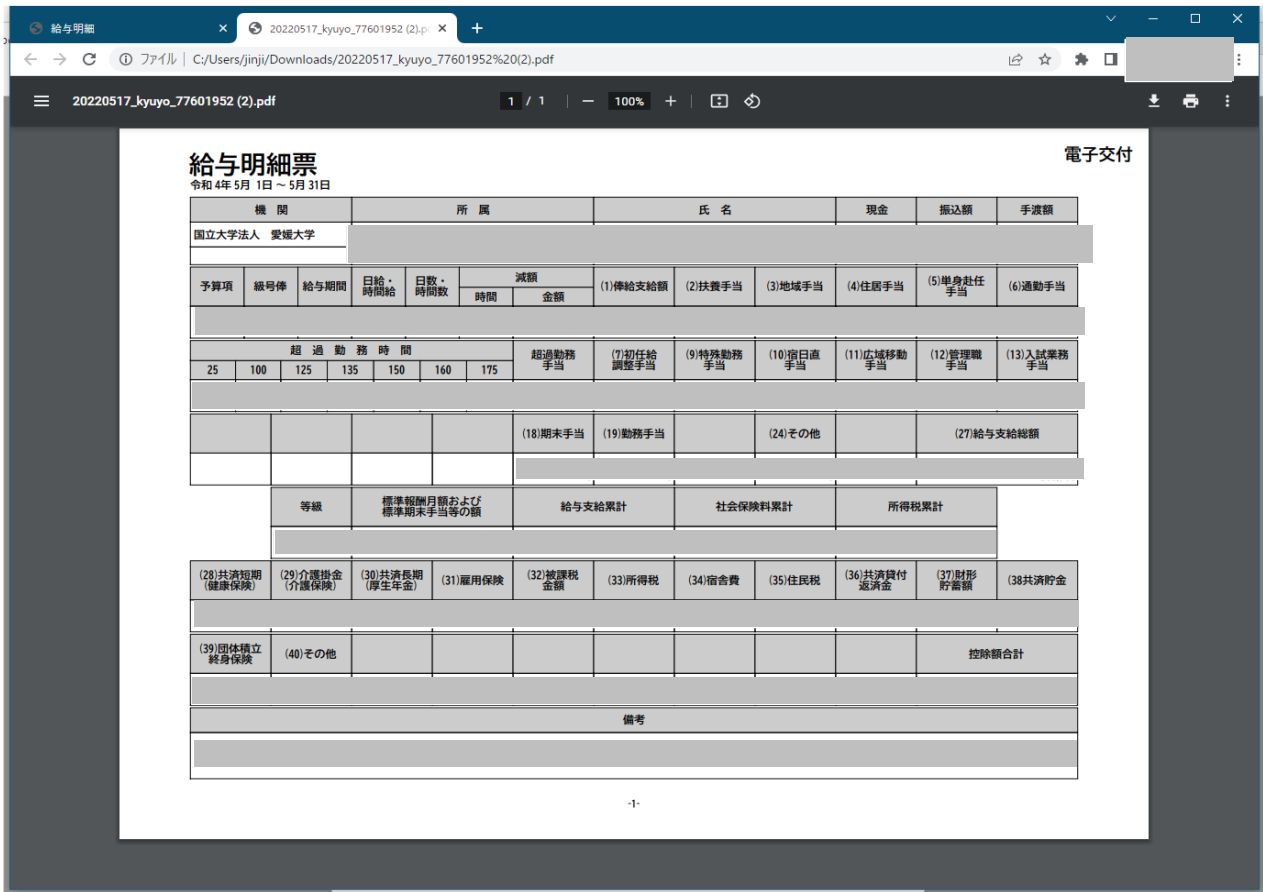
給与明細 ×
20220517_kyuyo_77601952 (2).p ×
+
ファイル | C:/Users/jinji/Downloads/20220517_kyuyo_77601952%20(2).pdf
20220517_kyuyo_77601952 (2).pdf
1 / 1 | − 100% +

給与明細票
令和 4年 5月 1日 ～ 5月 31日
電子交付

| 機　関 | 所　属 | 氏　名 | 現金 | 振込額 | 手渡額 |
|---|---|---|---|---|---|
| 国立大学法人　愛媛大学 | | | | | |

| 予算項 | 級号俸 | 給与期間 | 日給・時間給 | 日数・時間数 | 減額 時間 | 減額 金額 | (1)俸給支給額 | (2)扶養手当 | (3)地域手当 | (4)住居手当 | (5)単身赴任手当 | (6)通勤手当 |
|---|---|---|---|---|---|---|---|---|---|---|---|---|

| 超過勤務時間 25 | 100 | 125 | 135 | 150 | 160 | 175 | 超過勤務手当 | (7)初任給調整手当 | (9)特殊勤務手当 | (10)宿日直手当 | (11)広域移動手当 | (12)管理職手当 | (13)入試業務手当 |
|---|---|---|---|---|---|---|---|---|---|---|---|---|---|

| | | | | (18)期末手当 | (19)勤務手当 | | (24)その他 | | (27)給与支給総額 |
|---|---|---|---|---|---|---|---|---|---|

| 等級 | 標準報酬月額および標準期末手当等の額 | 給与支給累計 | 社会保険料累計 | 所得税累計 |
|---|---|---|---|---|

| (28)共済短期(健康保険) | (29)介護掛金(介護保険) | (30)共済長期(厚生年金) | (31)雇用保険 | (32)被課税金額 | (33)所得税 | (34)宿舎費 | (35)住民税 | (36)共済貸付返済金 | (37)財形貯蓄額 | (38共済貯金 |
|---|---|---|---|---|---|---|---|---|---|---|

| (39)団体積立終身保険 | (40)その他 | | | | | | | | 控除額合計 |
|---|---|---|---|---|---|---|---|---|---|

備考

-1-